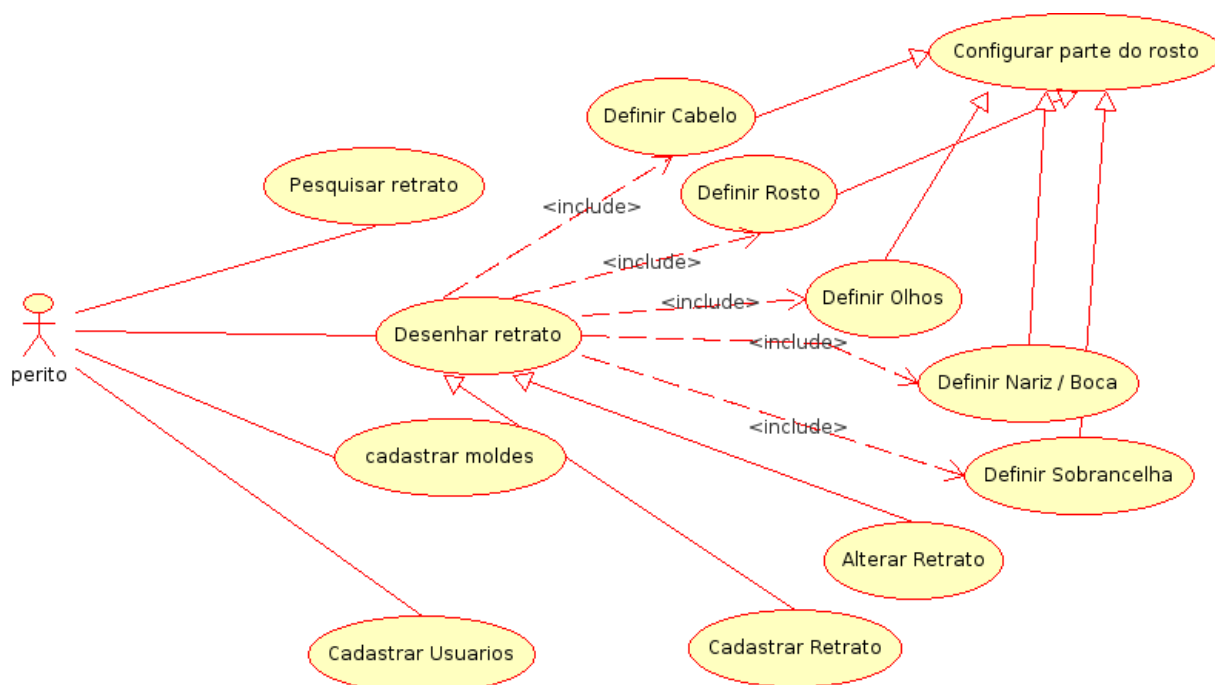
Configurar parte do rosto

Definir Cabelo

Pesquisar retrato

Definir Rosto

<include>

<include>

<include>

Definir Olhos

perito

Desenhar retrato

<include>

Definir Nariz / Boca

<include>

cadastrar moldes

Definir Sobrancelha

Alterar Retrato

Cadastrar Usuarios

Cadastrar Retrato